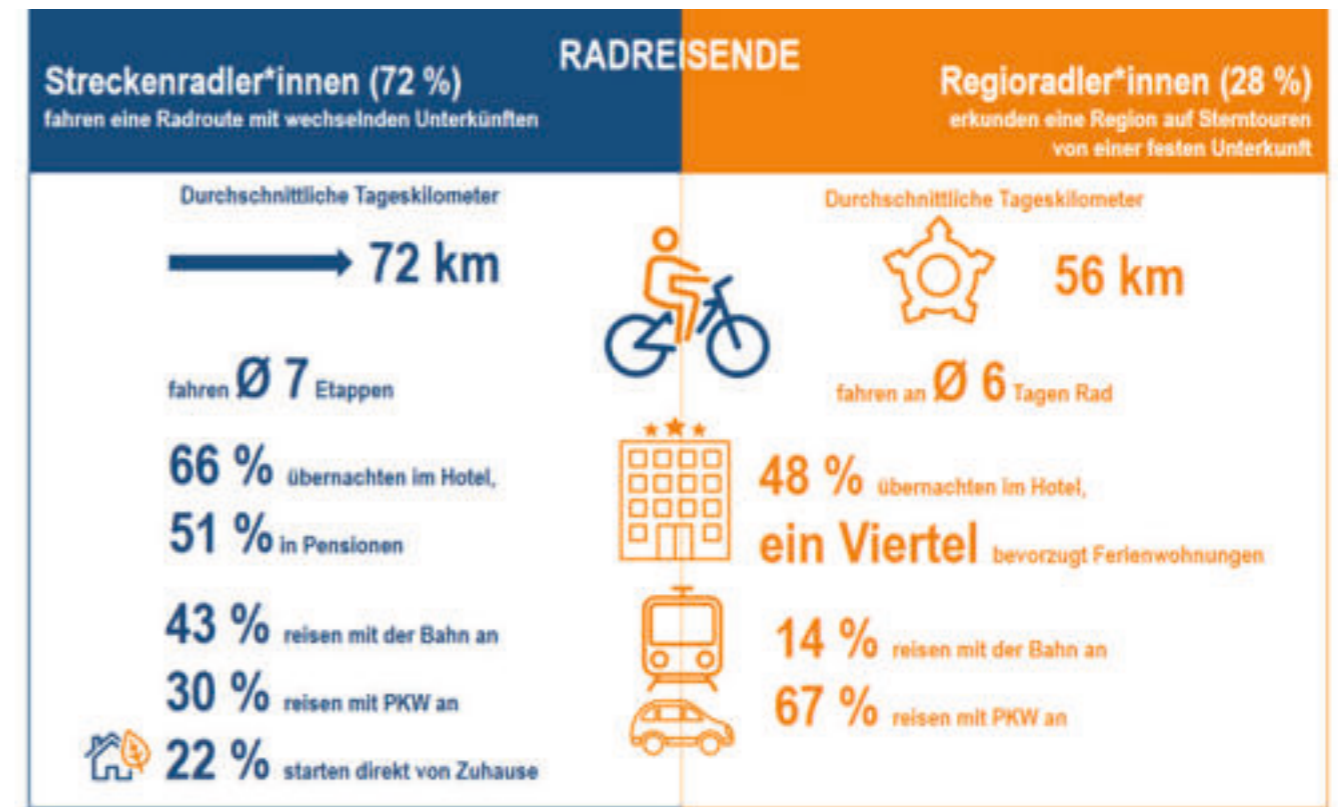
RADREISENDE

Streckenradler*innen (72 %)
fahren eine Radroute mit wechselnden Unterkünften

Durchschnittliche Tageskilometer

72 km

fahren Ø 7 Etappen

66 % übernachten im Hotel,

51 % in Pensionen

43 % reisen mit der Bahn an

30 % reisen mit PKW an

22 % starten direkt von Zuhause

Regioradler*innen (28 %)
erkunden eine Region auf Sterntouren von einer festen Unterkunft

Durchschnittliche Tageskilometer

56 km

fahren an Ø 6 Tagen Rad

48 % übernachten im Hotel,

ein Viertel bevorzugt Ferienwohnungen

14 % reisen mit der Bahn an

67 % reisen mit PKW an